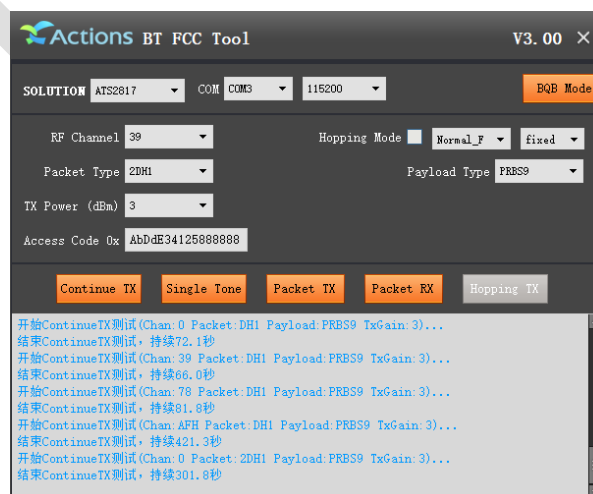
Actions BT FCC Tool

V3.00 ×

SOLUTION ATS2817

COM COM3

115200

BQB Mode

RF Channel 39

Hopping Mode

Normal_F

fixed

Packet Type 2DH1

Payload Type PRBS9

TX Power (dBm) 3

Access Code 0x AbDdE34125888888

Continue TX

Single Tone

Packet TX

Packet RX

Hopping TX

开始ContinueTX测试(Chan:0 Packet:DH1 Payload:PRBS9 TxGain:3)...
结束ContinueTX测试，持续72.1秒
开始ContinueTX测试(Chan:39 Packet:DH1 Payload:PRBS9 TxGain:3)...
结束ContinueTX测试，持续66.0秒
开始ContinueTX测试(Chan:78 Packet:DH1 Payload:PRBS9 TxGain:3)...
结束ContinueTX测试，持续81.8秒
开始ContinueTX测试(Chan:AFH Packet:DH1 Payload:PRBS9 TxGain:3)...
结束ContinueTX测试，持续421.3秒
开始ContinueTX测试(Chan:0 Packet:2DH1 Payload:PRBS9 TxGain:3)...
结束ContinueTX测试，持续301.8秒